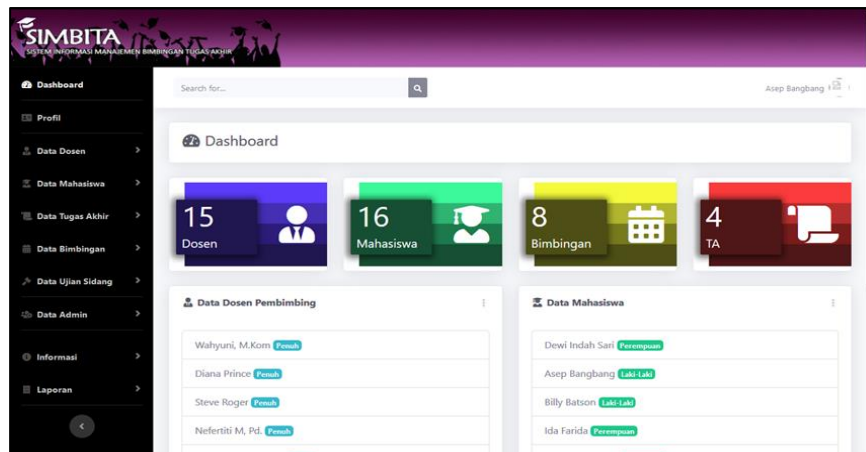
SIMBITA
SISTEM INFORMASI MANAJEMEN BIMBINGAN TUGAS AKHIR

Dashboard
Profil
Data Dosen
Data Mahasiswa
Data Tugas Akhir
Data Bimbingan
Data Ujian Sidang
Data Admin
Informasi
Laporan

Search for...

Asep Bangbang

Dashboard

15
Dosen

16
Mahasiswa

8
Bimbingan

4
TA

Data Dosen Pembimbing

Wahyuni, M.Kom Penuh
Diana Prince Penuh
Steve Roger Penuh
Nefertiti M, Pd. Penuh

Data Mahasiswa

Dewi Indah Sari Perempuan
Asep Bangbang Laki-Laki
Billy Batson Laki-Laki
Ida Farida Perempuan